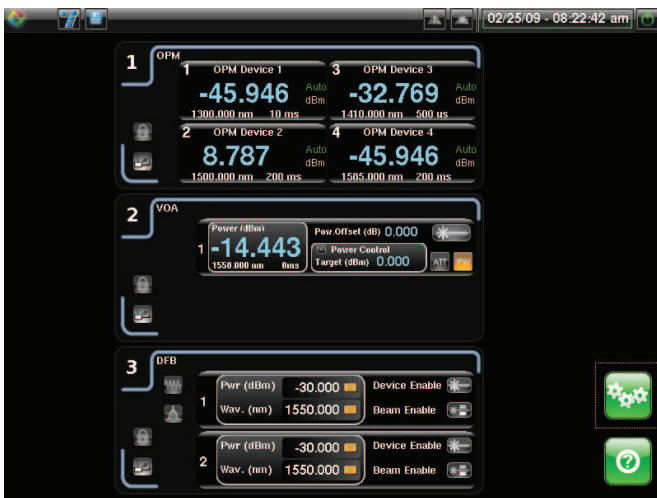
02/25/09 - 08:22:42 am

1 OPM

1 OPM Device 1
-45.946 Auto dBm
1300.000 nm 10 ms

3 OPM Device 3
-32.769 Auto dBm
1410.000 nm 500 us

2 OPM Device 2
8.787 Auto dBm
1500.000 nm 200 ms

4 OPM Device 4
-45.946 Auto dBm
1585.000 nm 200 ms

2 VOA

Power (dBm)
1 -14.443
1550.000 nm 0ms
Pow.Offset (dB) 0.000
Power Control
Target (dBm) 0.000
ATT PW

3 DFB

1
Pwr (dBm) -30.000
Wav. (nm) 1550.000
Device Enable
Beam Enable

2
Pwr (dBm) -30.000
Wav. (nm) 1550.000
Device Enable
Beam Enable

?